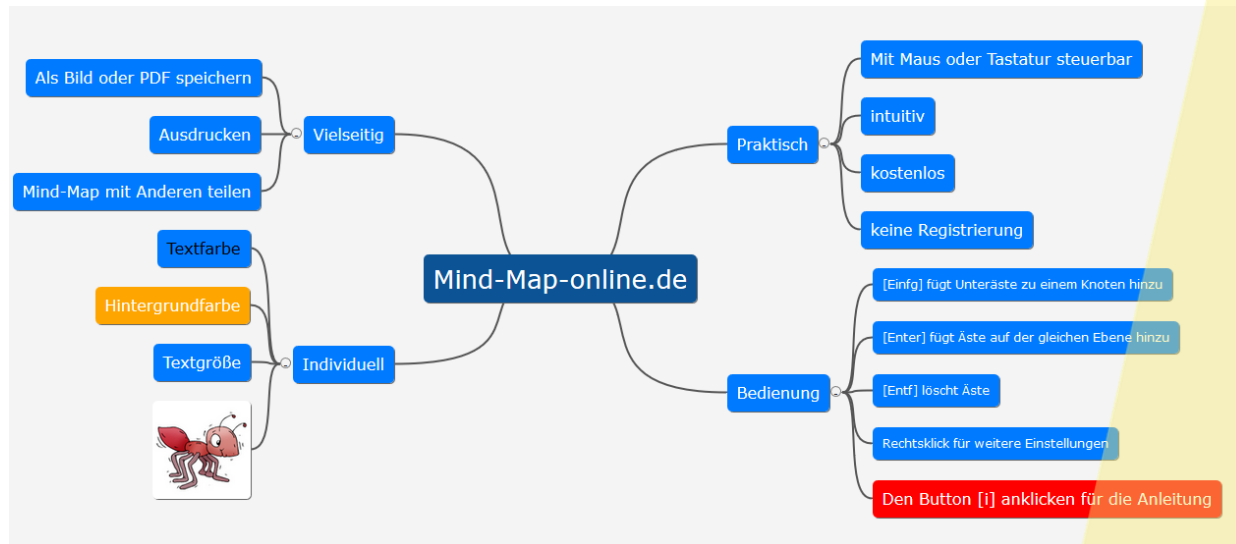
Mind-Map-online.de

Vielseitig
Als Bild oder PDF speichern
Ausdrucken
Mind-Map mit Anderen teilen

Individuell
Textfarbe
Hintergrundfarbe
Textgröße

Praktisch
Mit Maus oder Tastatur steuerbar
intuitiv
kostenlos
keine Registrierung

Bedienung
[Einfg] fügt Unteräste zu einem Knoten hinzu
[Enter] fügt Äste auf der gleichen Ebene hinzu
[Entf] löscht Äste
Rechtsklick für weitere Einstellungen
Den Button [i] anklicken für die Anleitung